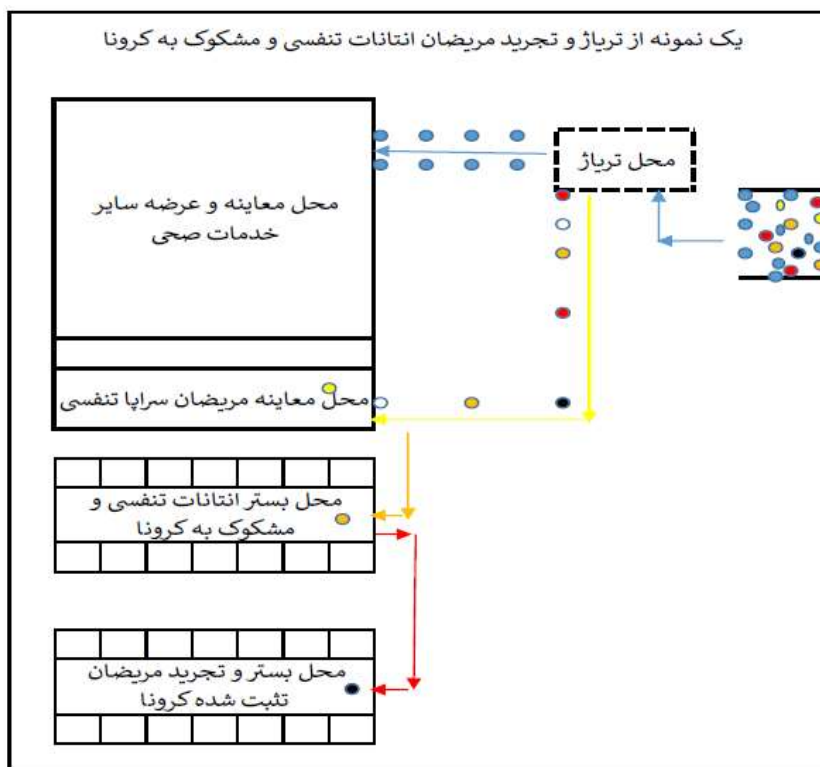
یک نمونه از تریاژ و تجرید مریضان انتانات تنفسی و مشکوک به کرونا

محل تریاژ

محل معاینه و عرضه سایر خدمات صحی

محل معاینه مریضان سراپا تنفسی

محل بستر انتانات تنفسی و مشکوک به کرونا

محل بستر و تجرید مریضان ثثبت شده کرونا